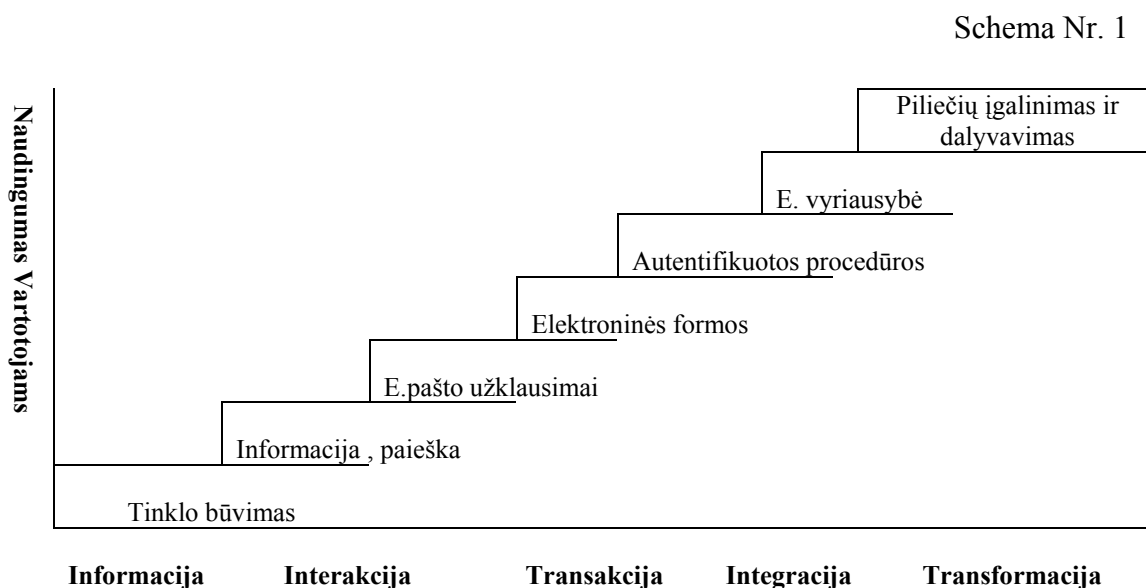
Schema Nr. 1

Naudingumas Vartotojams

Piliečių įgalinimas ir dalyvavimas

E. vyriausybė

Autentifikuotos procedūros

Elektroninės formos

E.pašto užklausimai

Informacija , paieška

Tinklo būvimas

Informacija Interakcija Transakcija Integracija Transformacija